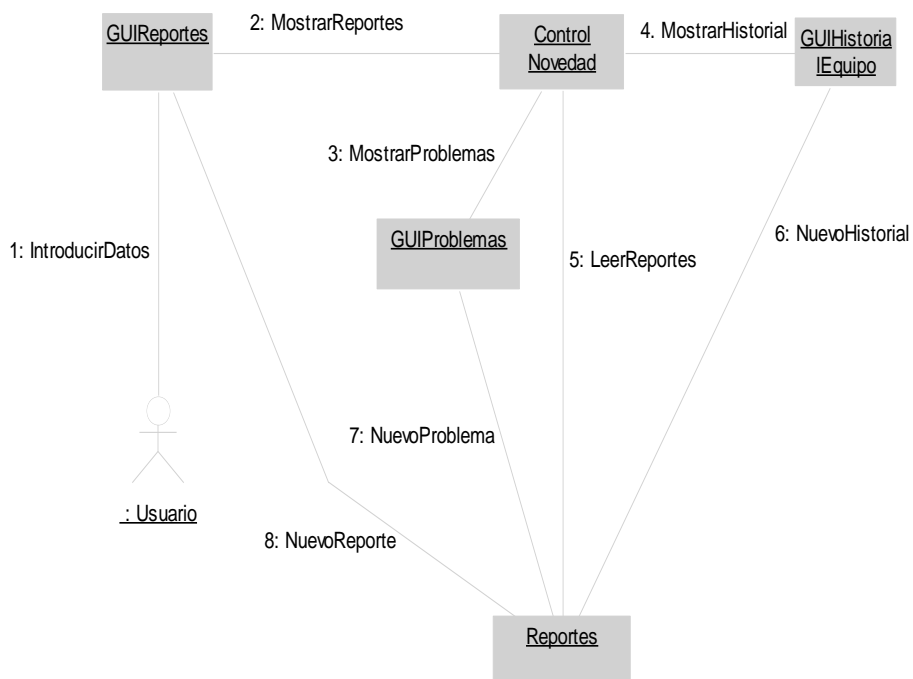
GUIReportes

2: MostrarReportes

Control Novedad

4. MostrarHistorial

GUIHistorialEquipo

3: MostrarProblemas

1: IntroducirDatos

GUIProblemas

5: LeerReportes

6: NuevoHistorial

7: NuevoProblema

: Usuario

8: NuevoReporte

Reportes